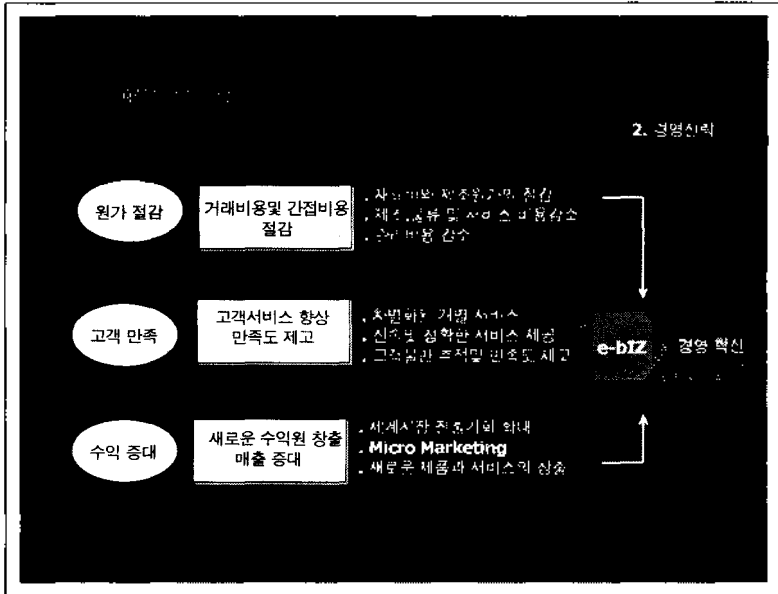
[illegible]

2. 경영전략

원가 절감

거래비용및 간접비용 절감

. 자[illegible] 재고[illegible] 절감
. 재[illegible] 유통 및 서비스 비용감소
. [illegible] 비용 감소

고객 만족

고객서비스 향상 만족도 제고

. 차별화된 개별 서비스
. 신속 및 정확한 서비스 제공
. 고객불만 추적및 만족도 제고

e-biz

경영 혁신

수익 증대

새로운 수익원 창출 매출 증대

. 세계시장 진출기회 확대
. Micro Marketing
. 새로운 제품과 서비스의 창출